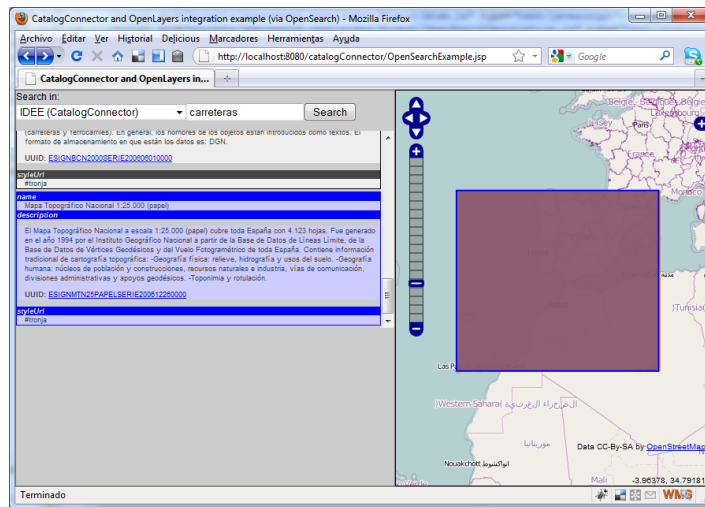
CatalogConnector and OpenLayers integration example (via OpenSearch) - Mozilla Firefox

Archivo Editar Ver Historial Delicious Marcadores Herramientas Ayuda

http://localhost:8080/catalogConnector/OpenSearchExample.jsp

Google

CatalogConnector and OpenLayers in...

Search in:

IDEE (CatalogConnector)

carreteras

Search

(carreteras y ferrocarriles). En general, los nombres de los objetos están introducidos como textos. El formato de almacenamiento en que están los datos es: DGN.

UUID: ESIGNBCN2000SERIE200606010000

styleUrl

#tronja

name

Mapa Topográfico Nacional 1:25.000 (papel)

description

El Mapa Topográfico Nacional a escala 1:25.000 (papel) cubre toda España con 4.123 hojas. Fue generado en el año 1994 por el Instituto Geográfico Nacional a partir de la Base de Datos de Líneas Límite, de la Base de Datos de Vértices Geodésicos y del Vuelo Fotogramétrico de toda España. Contiene información tradicional de cartografía topográfica: -Geografía física: relieve, hidrografía y usos del suelo. -Geografía humana: núcleos de población y construcciones, recursos naturales e industria, vías de comunicación, divisiones administrativas y apoyos geodésicos. -Toponimia y rotulación.

UUID: ESIGNMTN25PAPELSERIE200612250000

styleUrl

#tronja

Belgie

France

)Tunisia(

Las Pal

)Western Sahara( الصحراء الغربية

موريتانيا

Nouakchott انواكشوط

Data CC-By-SA by OpenStreetMap

-3.96378, 34.79181

Terminado

WMS